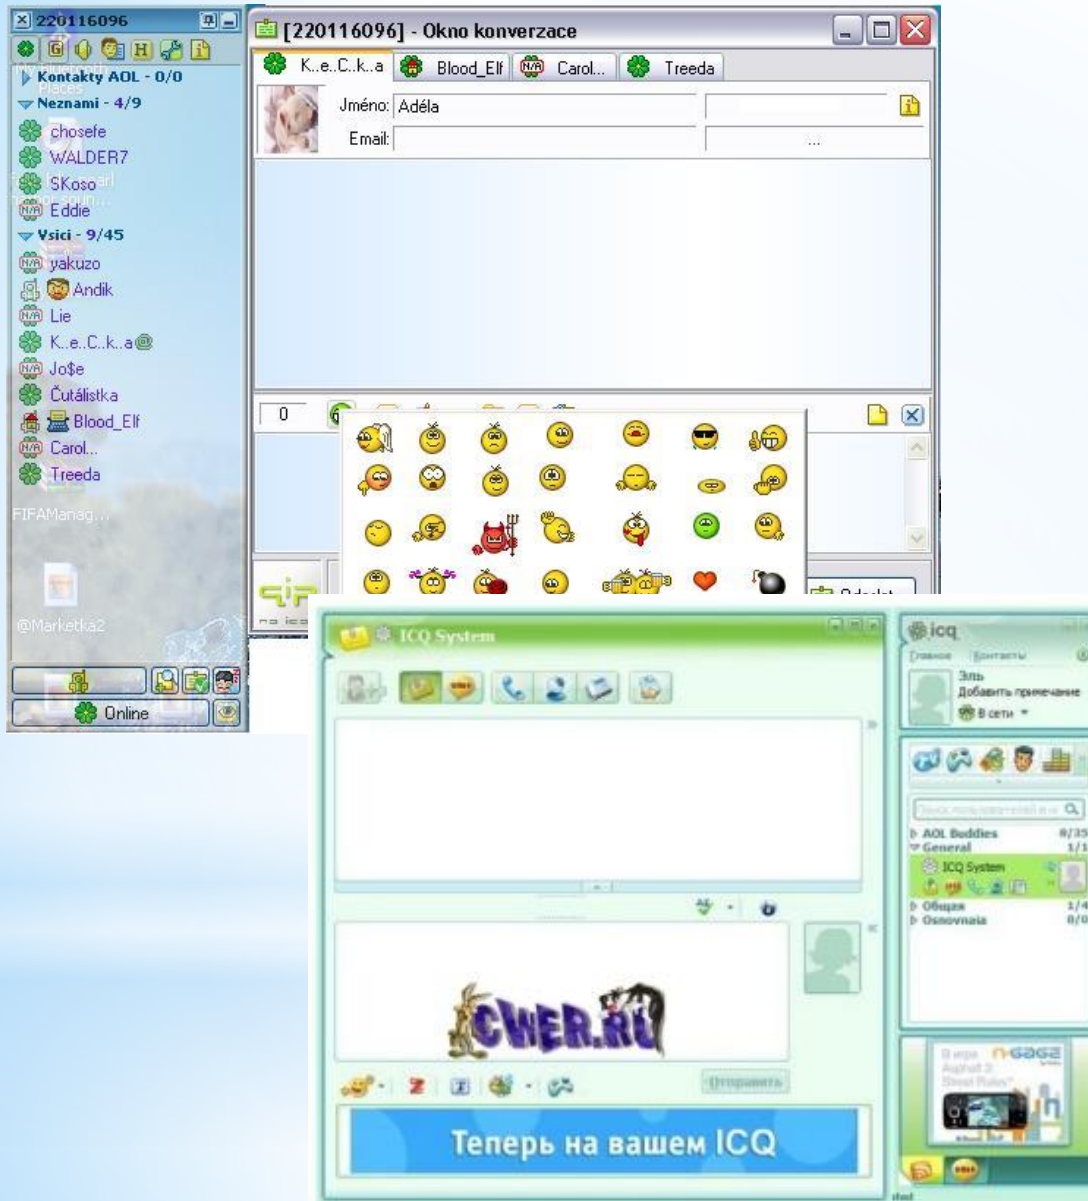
220116096

Kontakty AOL - 0/0
Neznami - 4/9
chosefe
WALDER7
SKoso
Eddie
Vsici - 9/45
yakuzo
Andik
Lie
K..e..C..k..a@
Jo$e
Čutálistka
Blood_Elf
Carol...
Treeda

FIFAManag...
@Marketka2

Online

[220116096] - Okno konverzace

K..e..C..k..a | Blood_Elf | Carol... | Treeda

Jméno: Adéla
Email:
...

0

ICQ System

CWER.RU

Отправить

Теперь на вашем ICQ

icq
Главное | Контакты
Зль
Добавить примечание
В сети

AOL Buddies 0/35
General 1/1
ICQ System
Общая 1/4
Osnovnaia 0/0

N-GAGE